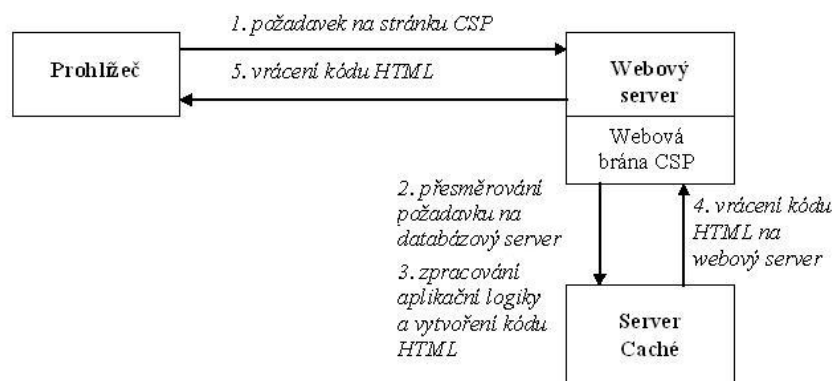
1. požadavek na stránku CSP

Prohlížeč

5. vrácení kódu HTML

Webový server

Webová brána CSP

2. přesměrování požadavku na databázový server

3. zpracování aplikační logiky a vytvoření kódu HTML

4. vrácení kódu HTML na webový server

Server Caché